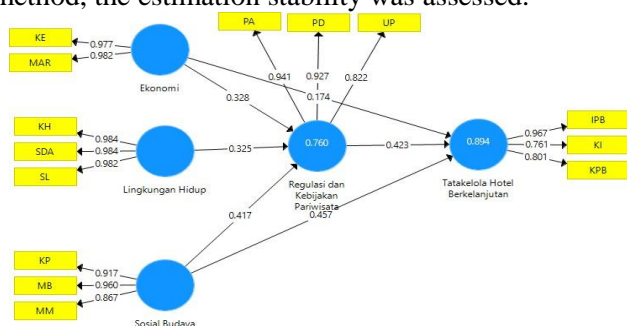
method, the estimation stability was assessed.

PA
PD
UP
KE
0.977
MAR
0.982
0.941
0.927
0.822
Ekonomi
0.328
0.174
KH
0.984
SDA
0.984
SL
0.982
0.325
0.760
0.423
0.894
0.967
IPB
0.761
KI
0.801
KPB
Lingkungan Hidup
Regulasi dan Kebijakan Pariwisata
Tatakelola Hotel Berkelanjutan
0.417
0.457
KP
0.917
MB
0.960
MM
0.867
Sosial Budaya